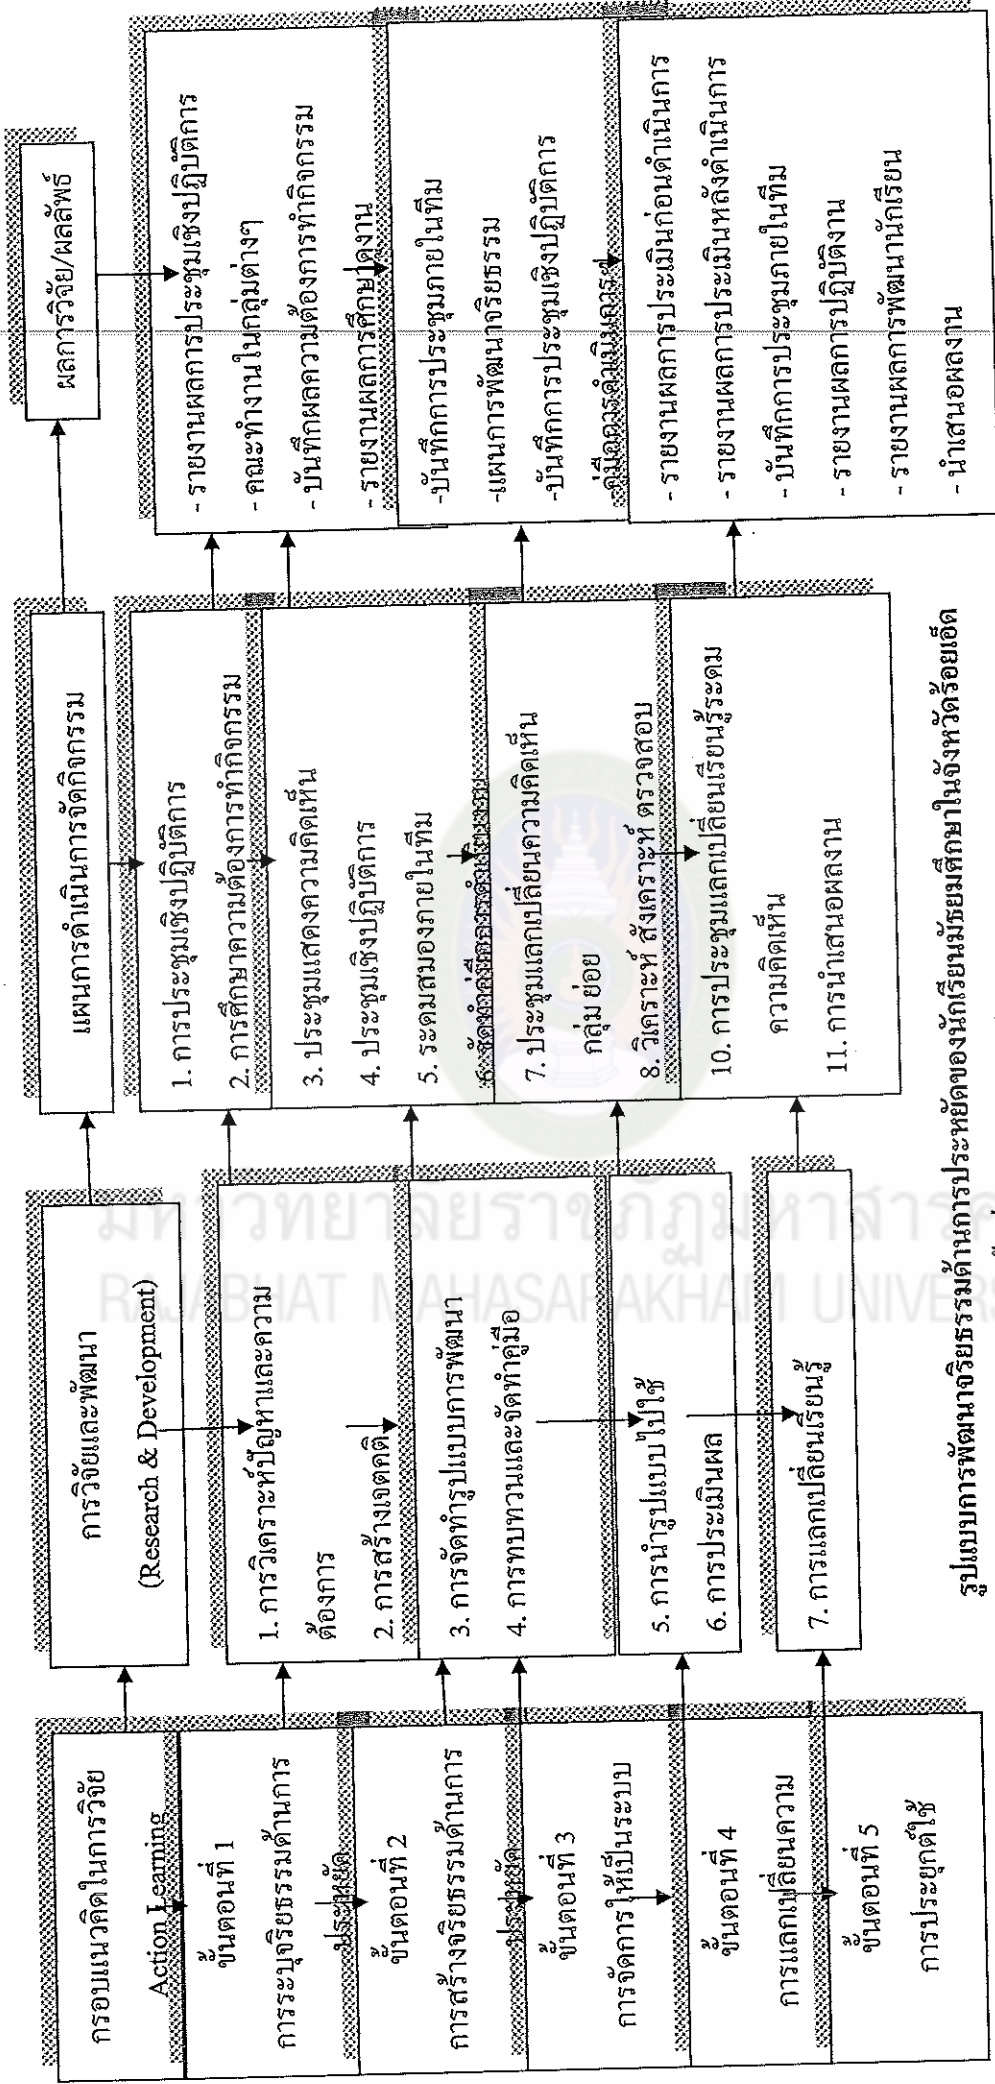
กรอบแนวคิดในการวิจัย

Action Learning

ขั้นตอนที่ 1
การระบุจริยธรรมด้านการประหยัด

ขั้นตอนที่ 2
การสร้างจริยธรรมด้านการประหยัด

ขั้นตอนที่ 3
การจัดการให้เป็นระบบ

ขั้นตอนที่ 4
การแลกเปลี่ยนความ

ขั้นตอนที่ 5
การประยุกต์ใช้

การวิจัยและพัฒนา
(Research & Development)

1. การวิเคราะห์ปัญหาและความต้องการ
2. การสร้างเจตคติ
3. การจัดทำรูปแบบการพัฒนา
4. การทบทวนและจัดทำคู่มือ
5. การนำรูปแบบไปใช้
6. การประเมินผล
7. การแลกเปลี่ยนเรียนรู้

แผนการดำเนินการจัดกิจกรรม

1. การประชุมเชิงปฏิบัติการ
2. การศึกษาความต้องการทำกิจกรรม
3. ประชุมแสดงความคิดเห็น
4. ประชุมเชิงปฏิบัติการ
5. ระดมสมองภายในทีม
6. จัดทำคู่มือการดำเนินงาน
7. ประชุมแลกเปลี่ยนความคิดเห็นกลุ่มย่อย
8. วิเคราะห์ สังเคราะห์ ตรวจสอบ
10. การประชุมแลกเปลี่ยนเรียนรู้ระดมความคิดเห็น
11. การนำเสนอผลงาน

ผลการวิจัย/ผลลัพธ์

- รายงานผลการประชุมเชิงปฏิบัติการ
- คณะทำงานในกลุ่มต่างๆ
- บันทึกผลความต้องการทำกิจกรรม
- รายงานผลการศึกษาดูงาน

-บันทึกการประชุมภายในทีม
-แผนการพัฒนาจริยธรรม
-บันทึกการประชุมเชิงปฏิบัติการ
-คู่มือการดำเนินงาน

- รายงานผลการประเมินก่อนดำเนินการ
- รายงานผลการประเมินหลังดำเนินการ
- บันทึกการประชุมภายในทีม
- รายงานผลการปฏิบัติงาน
- รายงานผลการพัฒนานักเรียน
- นำเสนอผลงาน

รูปแบบการพัฒนาจริยธรรมด้านการประหยัดของนักเรียนมัธยมศึกษาในจังหวัดร้อยเอ็ด

มหาวิทยาลัยราชภัฏมหาสารคาม
RAJABHAT MAHASARAKHAM UNIVERSITY